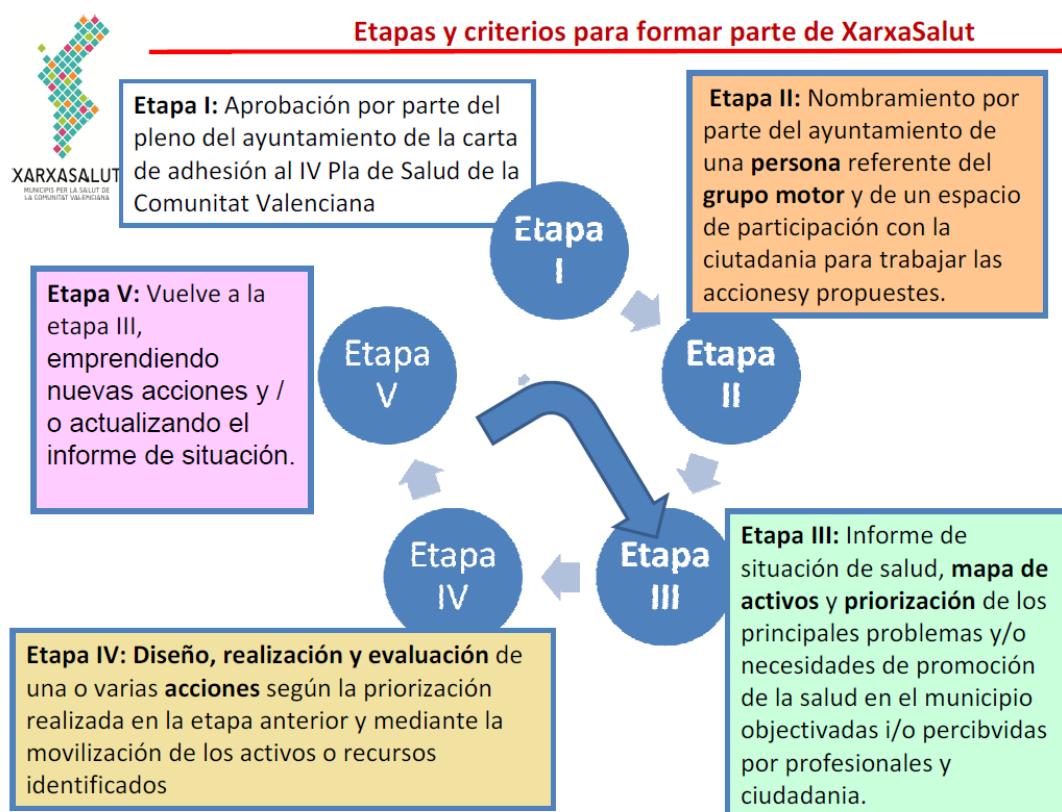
XARXASALUT
MUNICIPIS PER LA SALUT DE LA COMUNITAT VALENCIANA

Etapas y criterios para formar parte de XarxaSalut

Etapa I: Aprobación por parte del pleno del ayuntamiento de la carta de adhesión al IV Pla de Salud de la Comunitat Valenciana

Etapa II: Nombramiento por parte del ayuntamiento de una persona referente del grupo motor y de un espacio de participación con la ciutadania para trabajar las accionesy propuestes.

Etapa I

Etapa II

Etapa V: Vuelve a la etapa III, emprendiendo nuevas acciones y / o actualizando el informe de situación.

Etapa V

Etapa IV

Etapa III

Etapa III: Informe de situación de salud, mapa de activos y priorización de los principales problemas y/o necesidades de promoción de la salud en el municipio objectivadas i/o percibvidas por profesionales y ciudadania.

Etapa IV: Diseño, realización y evaluación de una o varias acciones según la priorización realizada en la etapa anterior y mediante la movilización de los activos o recursos identificados